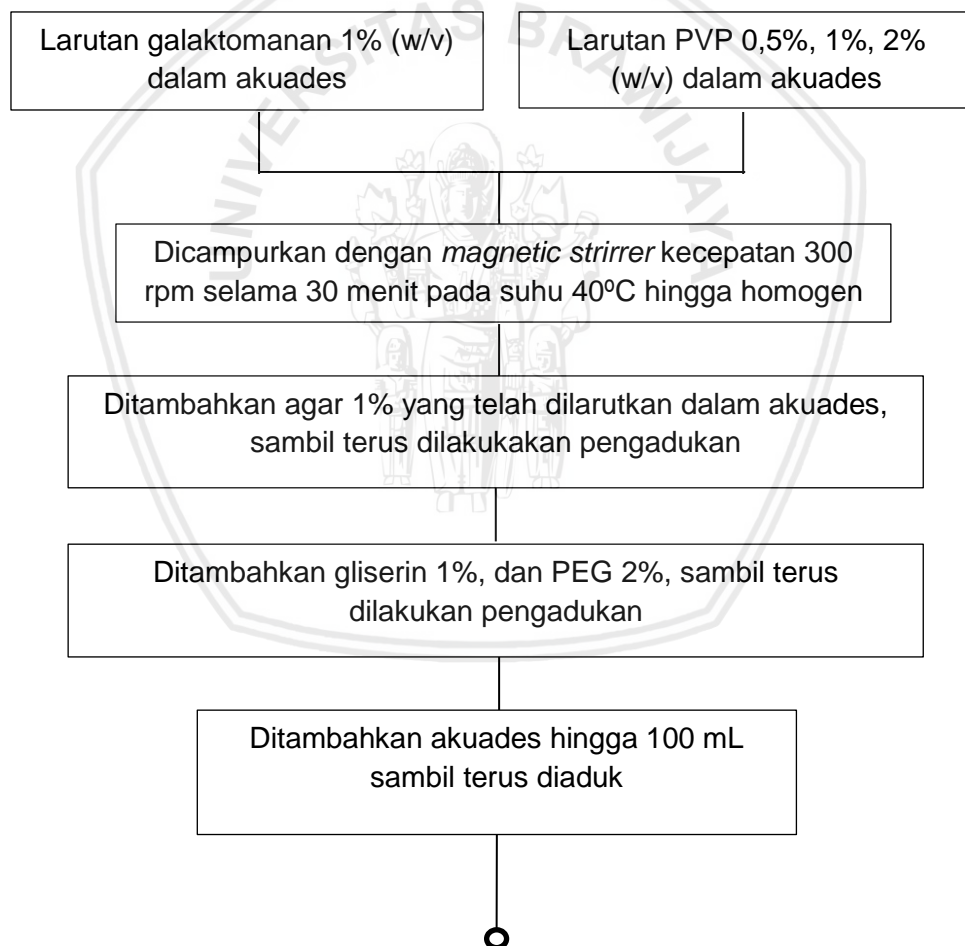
UNIVERSITAS BRAWIJAYA

Larutan galaktomanan 1% (w/v) dalam akuades

Larutan PVP 0,5%, 1%, 2% (w/v) dalam akuades

Dicampurkan dengan *magnetic strirrer* kecepatan 300 rpm selama 30 menit pada suhu 40ºC hingga homogen

Ditambahkan agar 1% yang telah dilarutkan dalam akuades, sambil terus dilakukakan pengadukan

Ditambahkan gliserin 1%, dan PEG 2%, sambil terus dilakukan pengadukan

Ditambahkan akuades hingga 100 mL sambil terus diaduk